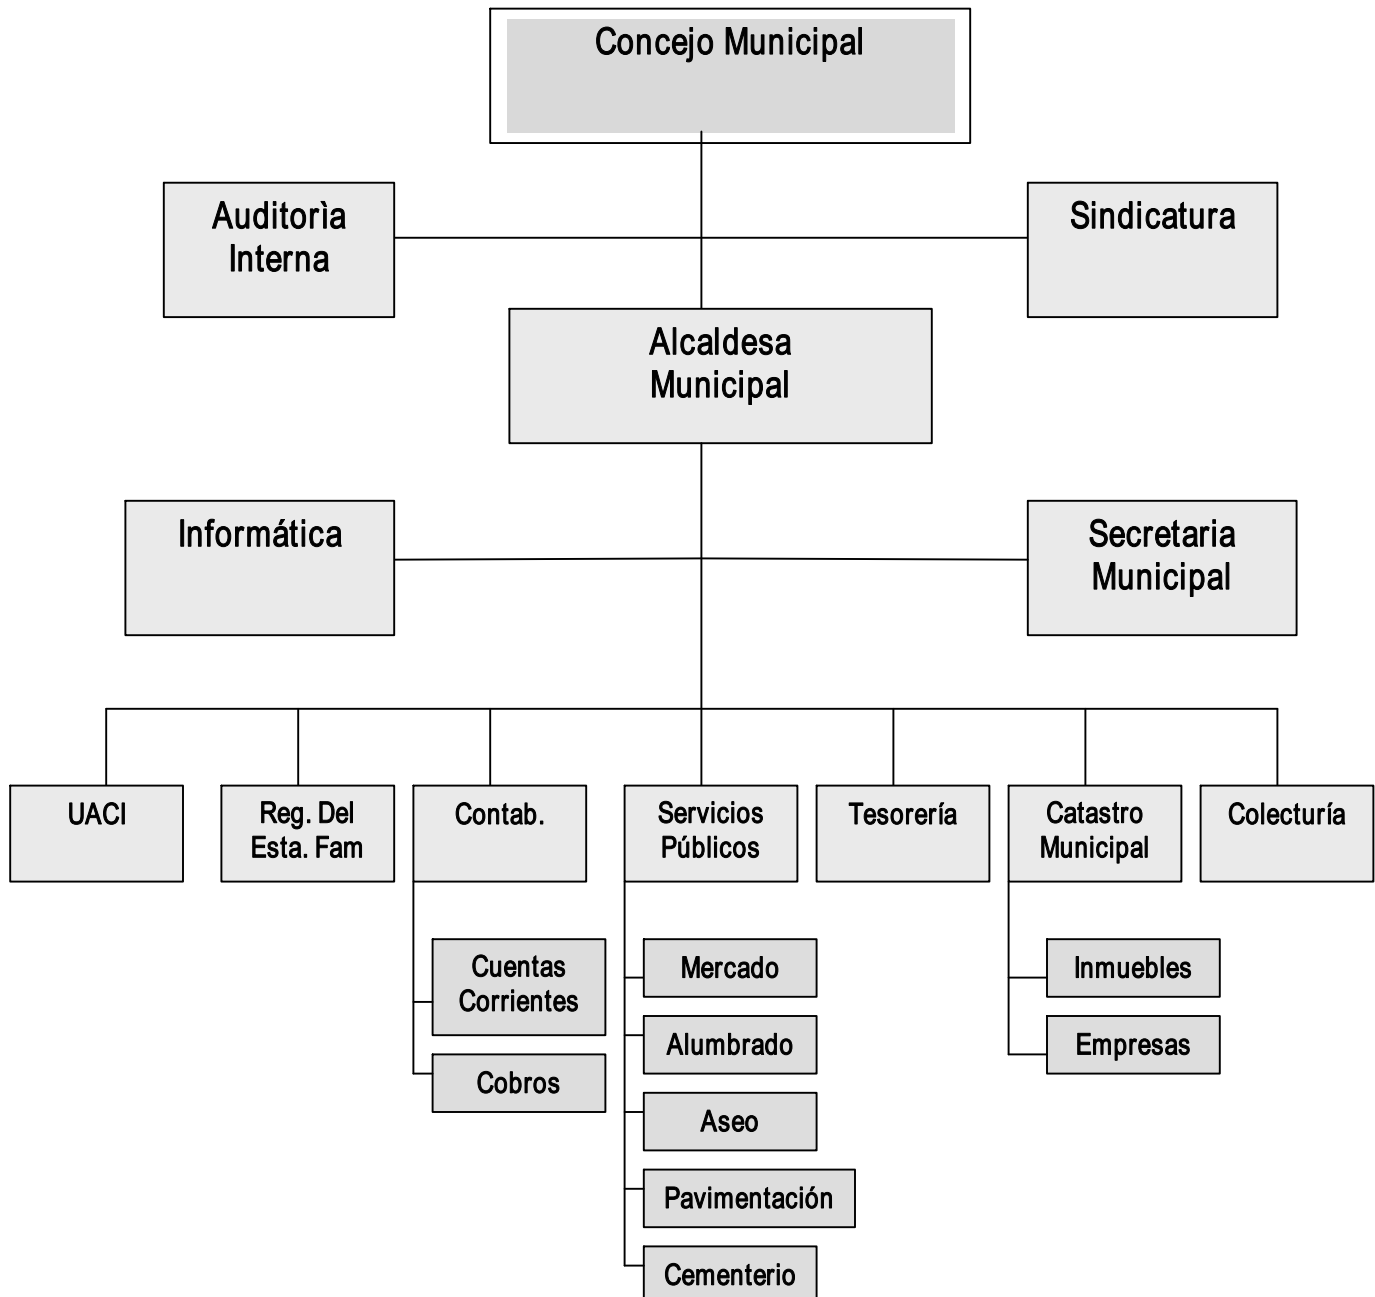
Concejo Municipal

Auditorìa Interna

Sindicatura

Alcaldesa Municipal

Informática

Secretaria Municipal

UACI

Reg. Del Esta. Fam

Contab.

Servicios Públicos

Tesorería

Catastro Municipal

Colecturía

Cuentas Corrientes

Cobros

Mercado

Alumbrado

Aseo

Pavimentación

Cementerio

Inmuebles

Empresas